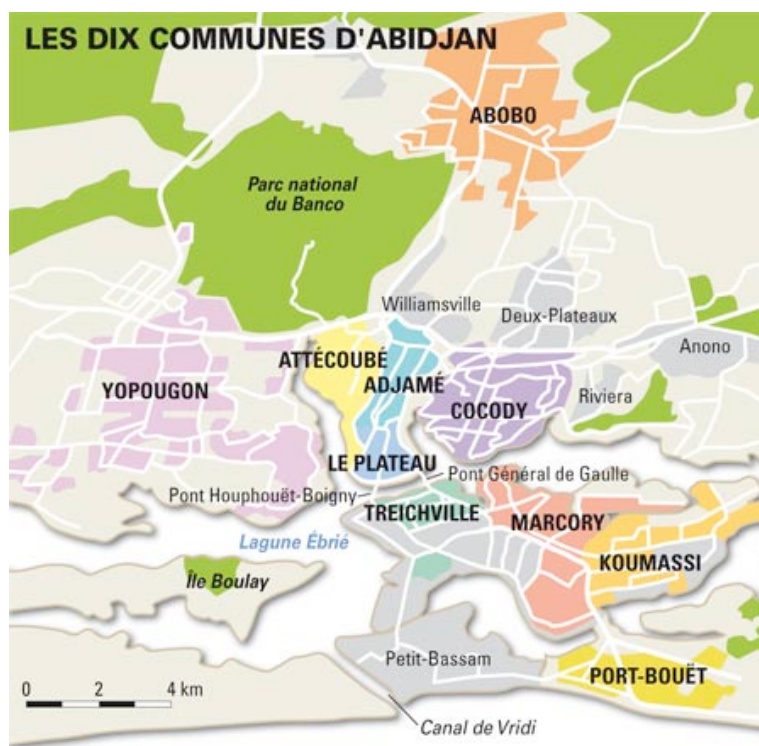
LES DIX COMMUNES D'ABIDJAN

ABOBO

Parc national du Banco

Williamsville

Deux-Plateaux

Anono

ATTÉCOUBÉ

ADJAMÉ

YOPOUGON

COCODY

Riviera

LE PLATEAU

Pont Général de Gaulle

Pont Houphouët-Boigny

TREICHVILLE

MARCORY

Lagune Ébrié

KOUMASSI

Île Boulay

Petit-Bassam

PORT-BOUËT

0 2 4 km

Canal de Vridi